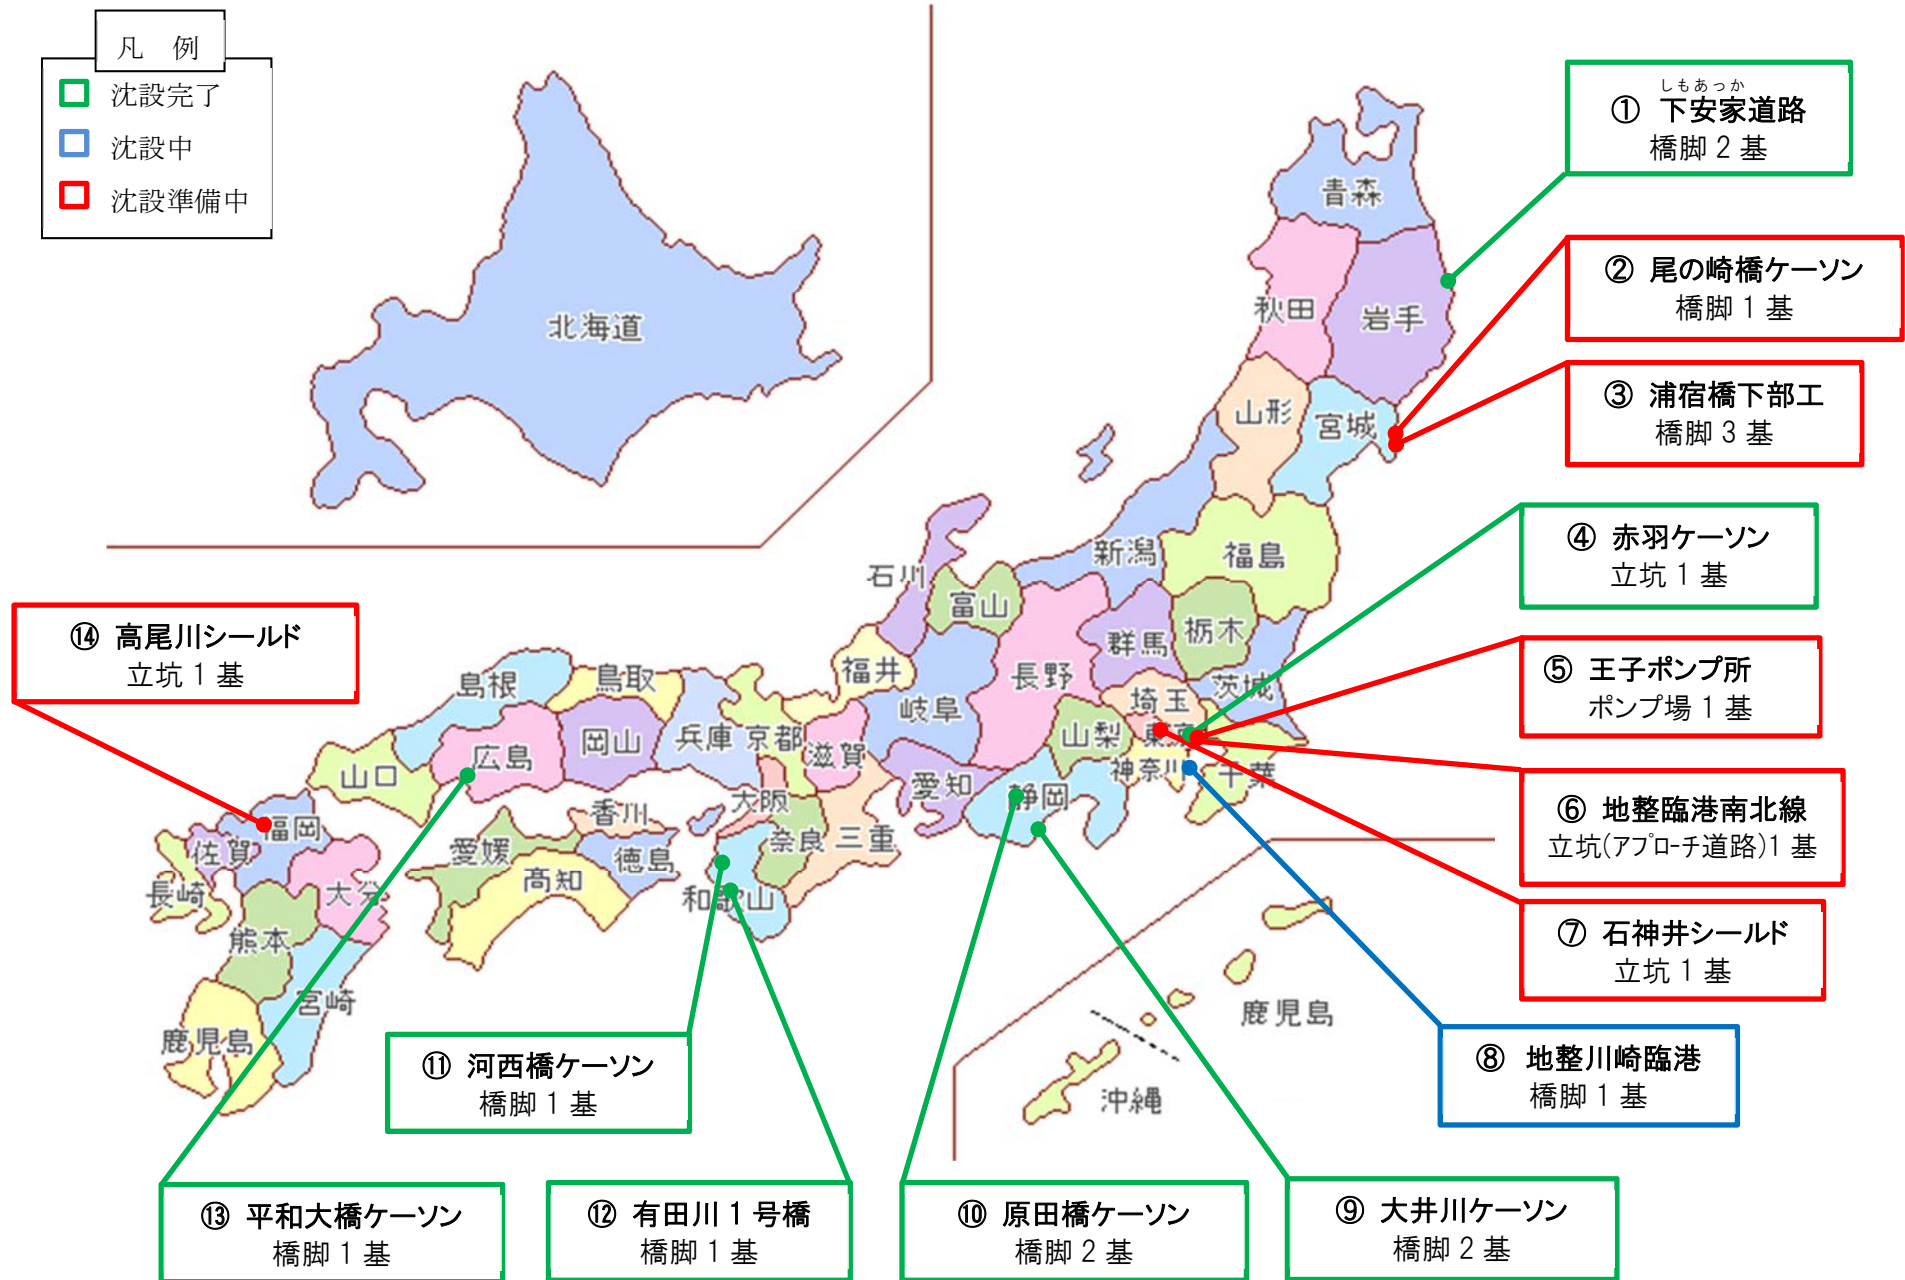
凡 例
沈設完了
沈設中
沈設準備中

北海道

しもあっか
① 下安家道路
橋脚 2 基

② 尾の崎橋ケーソン
橋脚 1 基

③ 浦宿橋下部工
橋脚 3 基

④ 赤羽ケーソン
立坑 1 基

⑤ 王子ポンプ所
ポンプ場 1 基

⑥ 地整臨港南北線
立坑(アプローチ道路)1 基

⑦ 石神井シールド
立坑 1 基

⑧ 地整川崎臨港
橋脚 1 基

⑨ 大井川ケーソン
橋脚 2 基

⑩ 原田橋ケーソン
橋脚 2 基

⑪ 河西橋ケーソン
橋脚 1 基

⑫ 有田川 1 号橋
橋脚 1 基

⑬ 平和大橋ケーソン
橋脚 1 基

⑭ 高尾川シールド
立坑 1 基

青森 秋田 岩手 山形 宮城 新潟 福島 石川 富山 群馬 栃木 福井 長野 埼玉 茨城 島根 鳥取 岡山 兵庫 京都 滋賀 岐阜 山梨 東京 広島 山口 神奈川 千葉 愛知 静岡 香川 大阪 福岡 佐賀 愛媛 徳島 奈良 三重 長崎 大分 高知 和歌山 熊本 宮崎 鹿児島 沖縄 鹿児島